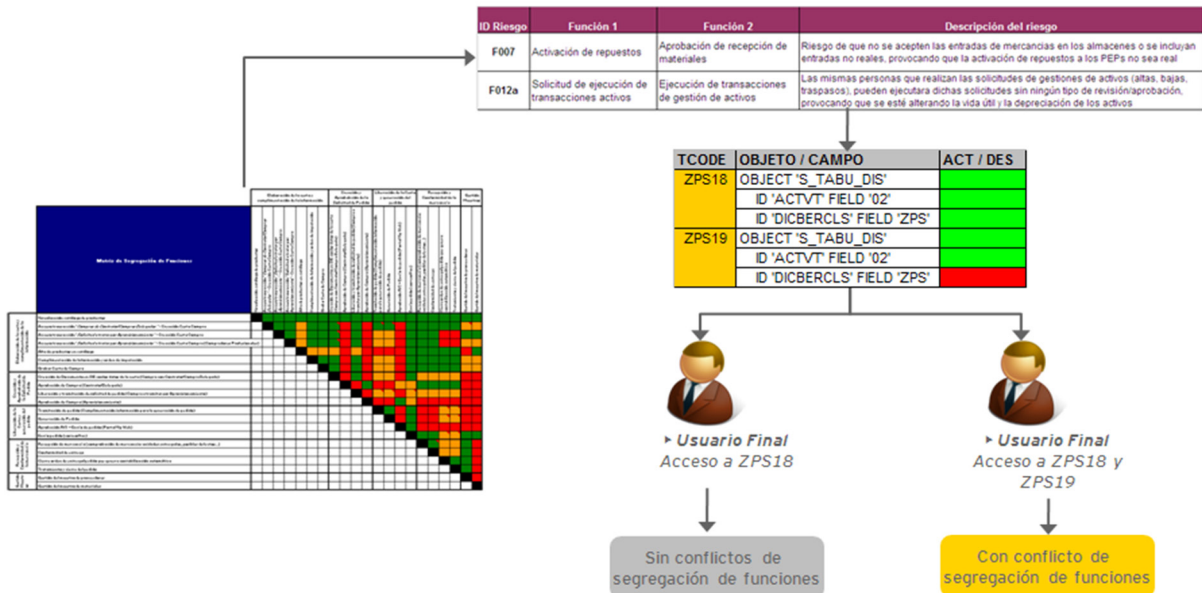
| ID Riesgo | Función 1 | Función 2 | Descripción del riesgo |
|---|---|---|---|
| F007 | Activación de repuestos | Aprobación de recepción de materiales | Riesgo de que no se acepten las entradas de mercancías en los almacenes o se incluyan entradas no reales, provocando que la activación de repuestos a los PEPs no sea real |
| F012a | Solicitud de ejecución de transacciones activos | Ejecución de transacciones de gestión de activos | Las mismas personas que realizan las solicitudes de gestiones de activos (altas, bajas, traspasos), pueden ejecutara dichas solicitudes sin ningún tipo de revisión/aprobación, provocando que se esté alterando la vida útil y la depreciación de los activos |

Matriz de Segregación de Funciones

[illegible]

| TCODE | OBJETO / CAMPO | ACT / DES |
|---|---|---|
| ZPS18 | OBJECT 'S_TABU_DIS' | |
| | ID 'ACTVT' FIELD '02' | |
| | ID 'DICBERCLS' FIELD 'ZPS' | |
| ZPS19 | OBJECT 'S_TABU_DIS' | |
| | ID 'ACTVT' FIELD '02' | |
| | ID 'DICBERCLS' FIELD 'ZPS' | |

Usuario Final
Acceso a ZPS18

Usuario Final
Acceso a ZPS18 y ZPS19

Sin conflictos de segregación de funciones

Con conflicto de segregación de funciones